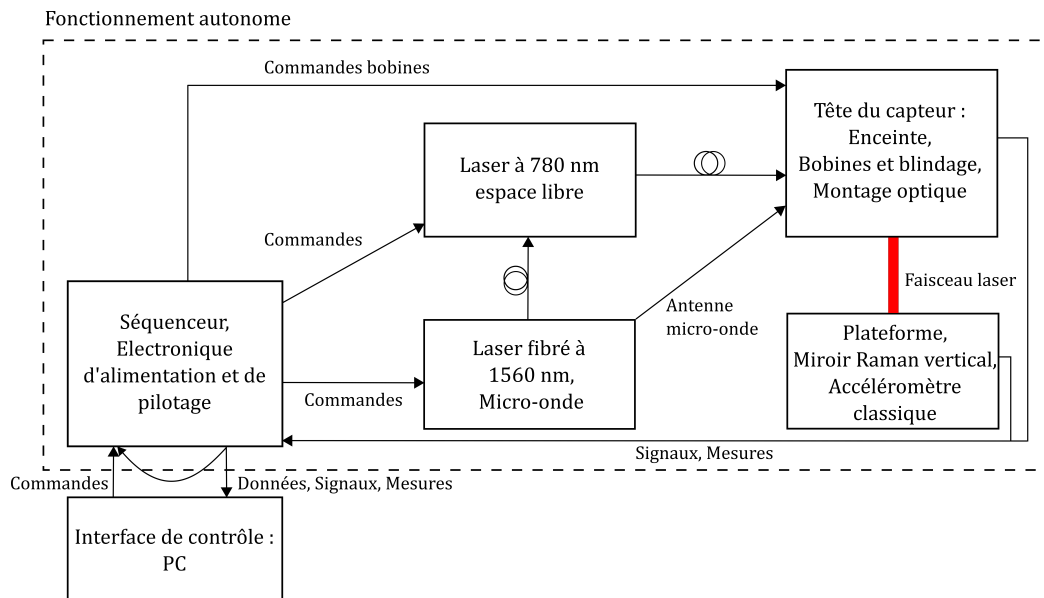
Fonctionnement autonome

Commandes bobines

Tête du capteur :
Enceinte,
Bobines et blindage,
Montage optique

Laser à 780 nm
espace libre

Commandes

Faisceau laser

Antenne
micro-onde

Séquenceur,
Electronique
d'alimentation et de
pilotage

Laser fibré à
1560 nm,
Micro-onde

Plateforme,
Miroir Raman vertical,
Accéléromètre
classique

Commandes

Signaux, Mesures

Commandes

Données, Signaux, Mesures

Interface de contrôle :
PC